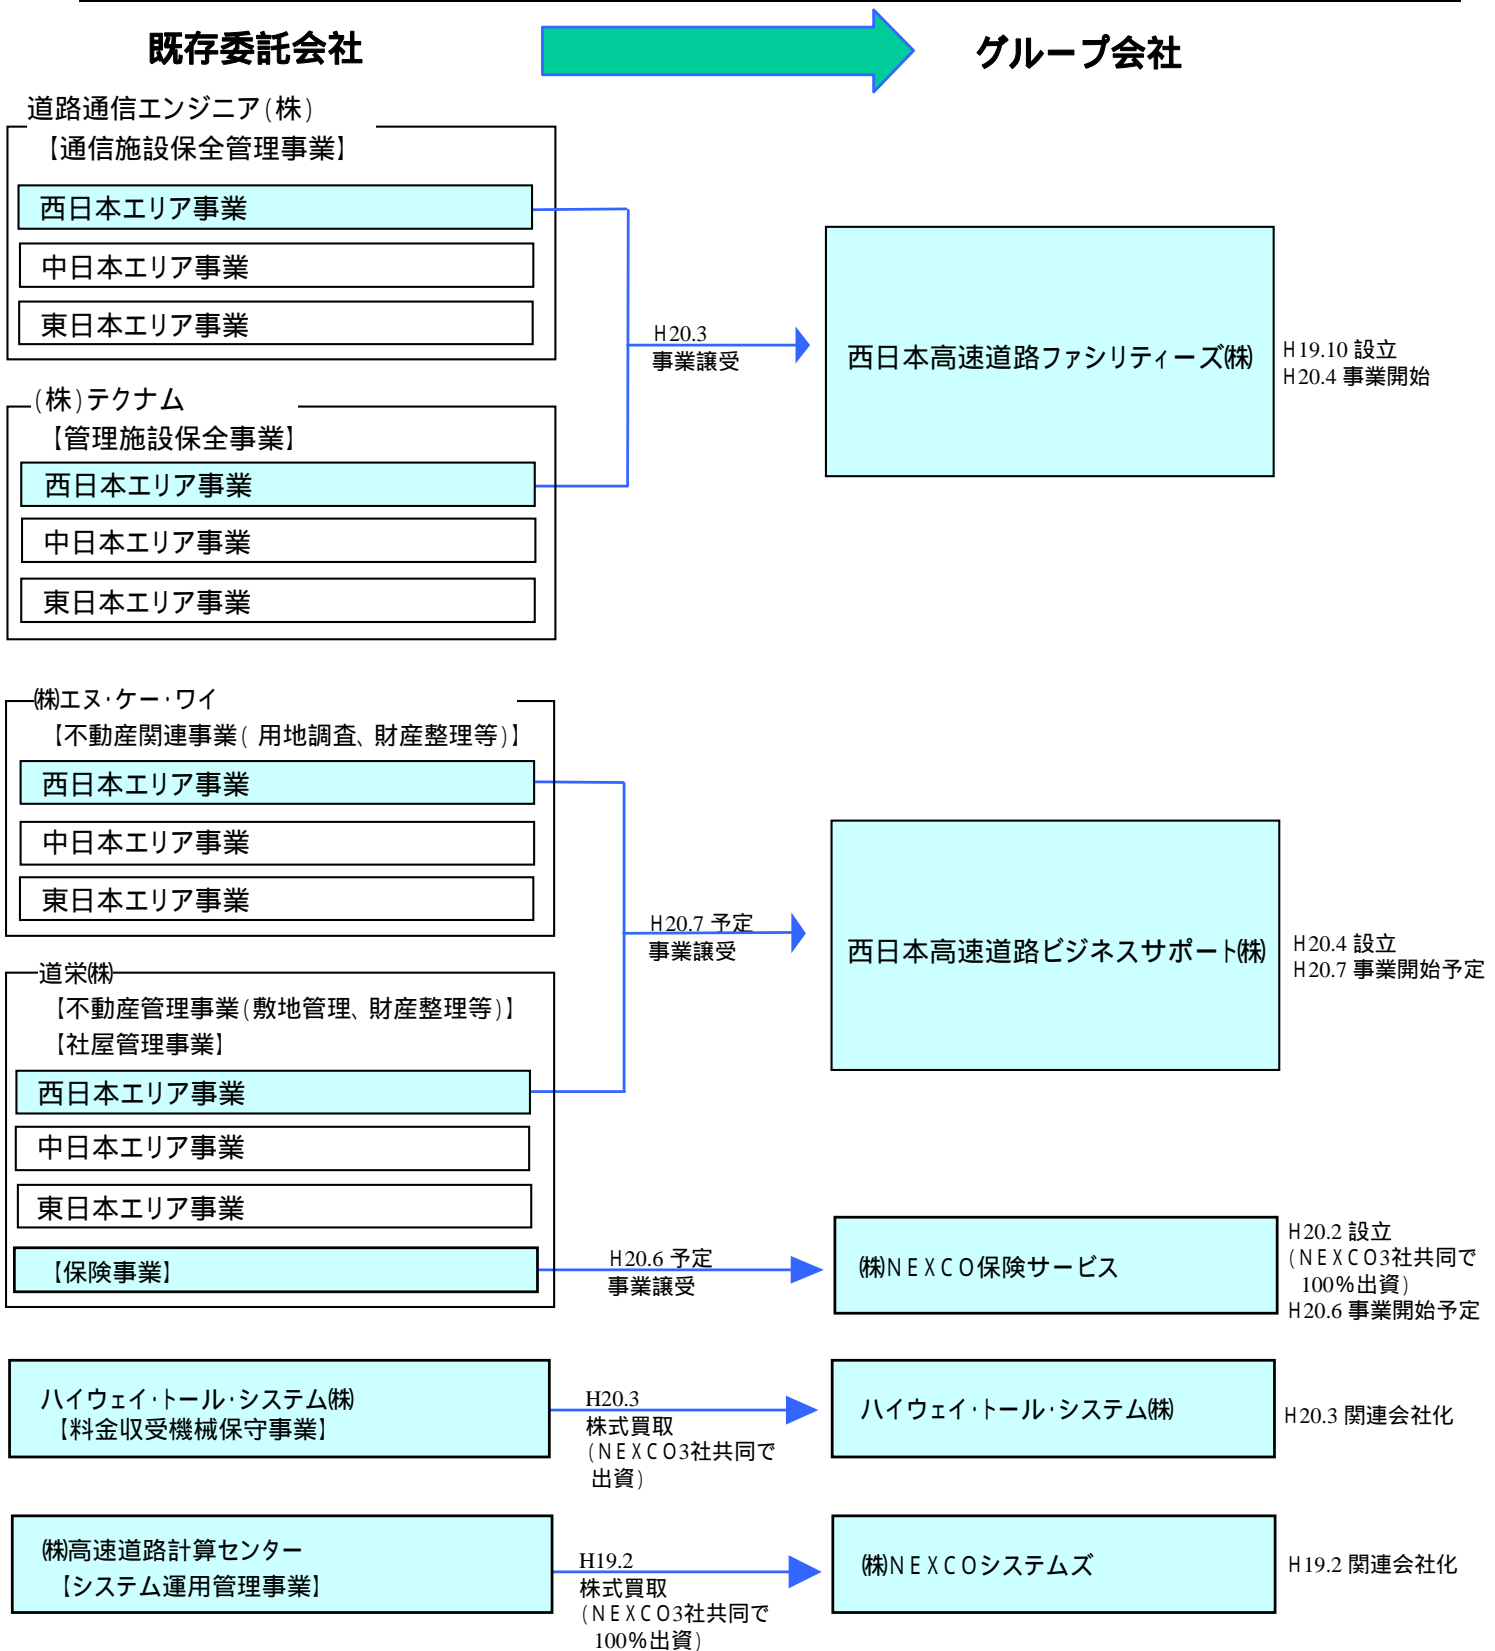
既存委託会社

グループ会社

道路通信エンジニア(株)
【通信施設保全管理事業】
西日本エリア事業
中日本エリア事業
東日本エリア事業

(株)テクナム
【管理施設保全事業】
西日本エリア事業
中日本エリア事業
東日本エリア事業

H20.3
事業譲受

西日本高速道路ファシリティーズ㈱

H19.10 設立
H20.4 事業開始

㈱エヌ・ケー・ワイ
【不動産関連事業(用地調査、財産整理等)】
西日本エリア事業
中日本エリア事業
東日本エリア事業

道栄㈱
【不動産管理事業(敷地管理、財産整理等)】
【社屋管理事業】
西日本エリア事業
中日本エリア事業
東日本エリア事業

H20.7 予定
事業譲受

西日本高速道路ビジネスサポート㈱

H20.4 設立
H20.7 事業開始予定

【保険事業】

H20.6 予定
事業譲受

㈱NEXCO保険サービス

H20.2 設立
(NEXCO3社共同で100%出資)
H20.6 事業開始予定

ハイウェイ・トール・システム㈱
【料金収受機械保守事業】

H20.3
株式買取
(NEXCO3社共同で出資)

ハイウェイ・トール・システム㈱

H20.3 関連会社化

㈱高速道路計算センター
【システム運用管理事業】

H19.2
株式買取
(NEXCO3社共同で100%出資)

㈱NEXCOシステムズ

H19.2 関連会社化